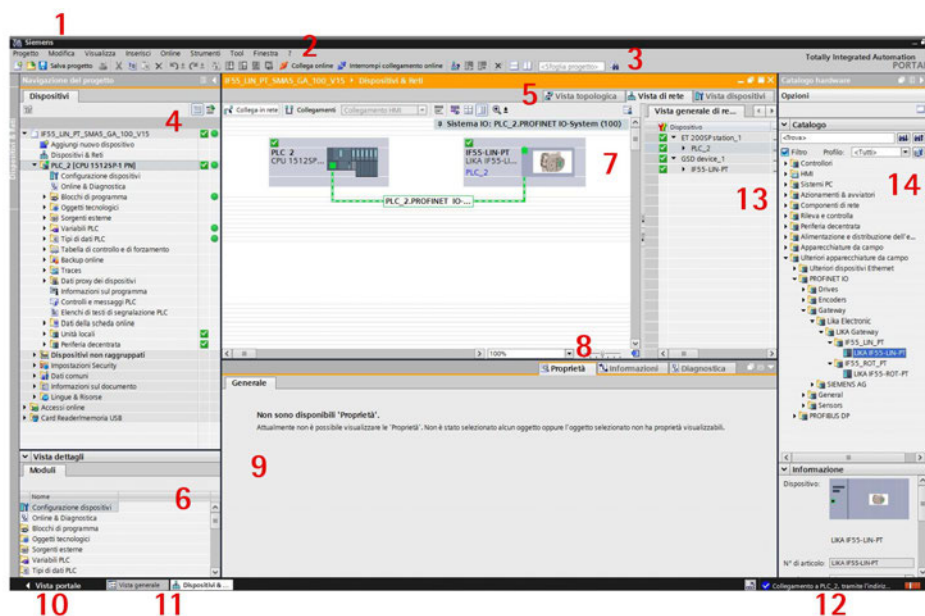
1
Siemens
Progetto Modifica Visualizza Inserisci Online Strumenti Tool Finestra ?
2
Salva progetto
Collega online
Interrompi collegamento online
<Sfoglia progetto>
3
Totally Integrated Automation
PORTAL
Navigazione del progetto
Dispositivi
4
IF55_LIN_PT_SMA5_GA_100_V15
Aggiungi nuovo dispositivo
Dispositivi & Reti
PLC_2 [CPU 1512SP-1 PN]
Configurazione dispositivi
Online & Diagnostica
Blocchi di programma
Oggetti tecnologici
Sorgenti esterne
Variabili PLC
Tipi di dati PLC
Tabella di controllo e di forzamento
Backup online
Traces
Dati proxy dei dispositivi
Informazioni sul programma
Controlli e messaggi PLC
Elenchi di testi di segnalazione PLC
Dati della scheda online
Unità locali
Periferia decentrata
Dispositivi non raggruppati
Impostazioni Security
Dati comuni
Informazioni sul documento
Lingue & Risorse
Accessi online
Card Reader/memoria USB
IF55_LIN_PT_SMA5_GA_100_V15 ▸ Dispositivi & Reti
5
Vista topologica
Vista di rete
Vista dispositivi
Collega in rete
Collegamenti
Collegamento HMI
Sistema IO: PLC_2.PROFINET IO-System (100)
PLC_2
CPU 1512SP...
IF55-LIN-PT
LIKA IF55-LI...
PLC_2
7
PLC_2.PROFINET IO-...
Vista generale di re...
Dispositivo
ET 200SP station_1
PLC_2
GSD device_1
IF55-LIN-PT
13
100%
8
Proprietà
Informazioni
Diagnostica
Generale
Non sono disponibili 'Proprietà'.
Attualmente non è possibile visualizzare le 'Proprietà'. Non è stato selezionato alcun oggetto oppure l'oggetto selezionato non ha proprietà visualizzabili.
9
Catalogo hardware
Opzioni
Catalogo
<Trova>
Filtro
Profilo: <Tutti>
14
Controllori
HMI
Sistemi PC
Azionamenti & avviatori
Componenti di rete
Rileva e controlla
Periferia decentrata
Alimentazione e distribuzione dell'e...
Apparecchiature da campo
Ulteriori apparecchiature da campo
Ulteriori dispositivi Ethernet
PROFINET IO
Drives
Encoders
Gateway
Lika Electronic
LIKA Gateway
IF55_LIN_PT
LIKA IF55-LIN-PT
IF55_ROT_PT
LIKA IF55-ROT-PT
SIEMENS AG
General
Sensors
PROFIBUS DP
Vista dettagli
Moduli
Nome
Configurazione dispositivi
Online & Diagnostica
Blocchi di programma
Oggetti tecnologici
Sorgenti esterne
Variabili PLC
Tipi di dati PLC
6
Informazione
Dispositivo:
LIKA IF55-LIN-PT
N° di articolo: LIKA IF55-LIN-PT
Vista portale
Vista generale
Dispositivi &...
Collegamento a PLC_2, tramite l'indiriz...
10
11
12